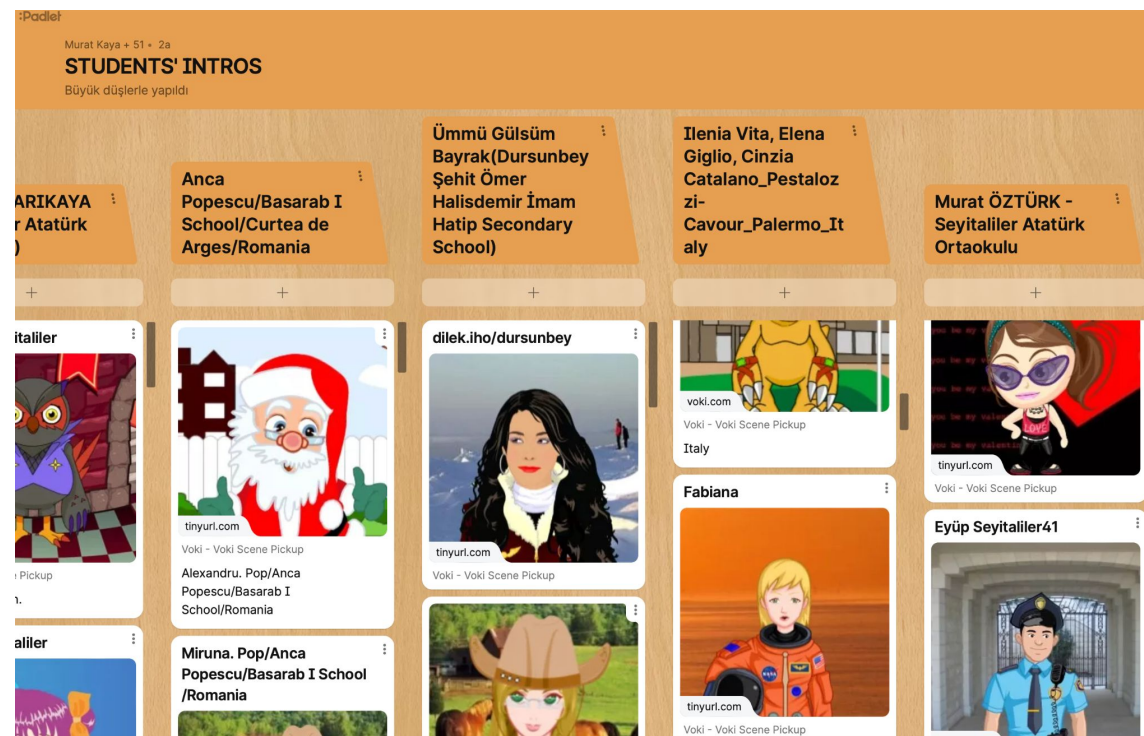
:Padlet

Murat Kaya + 51 • 2a

STUDENTS' INTROS

Büyük düşlerle yapıldı

ARIKAYA r Atatürk )

+

italiler

Pickup

n.

aliler

Anca Popescu/Basarab I School/Curtea de Arges/Romania

+

tinyurl.com

Voki - Voki Scene Pickup

Alexandru. Pop/Anca Popescu/Basarab I School/Romania

Miruna. Pop/Anca Popescu/Basarab I School /Romania

Ümmü Gülsüm Bayrak(Dursunbey Şehit Ömer Halisdemir İmam Hatip Secondary School)

+

dilek.iho/dursunbey

tinyurl.com

Voki - Voki Scene Pickup

Ilenia Vita, Elena Giglio, Cinzia Catalano_Pestalozzi-Cavour_Palermo_Italy

+

voki.com

Voki - Voki Scene Pickup

Italy

Fabiana

tinyurl.com

Voki - Voki Scene Pickup

Murat ÖZTÜRK - Seyitaliler Atatürk Ortaokulu

+

tinyurl.com

Voki - Voki Scene Pickup

Eyüp Seyitaliler41